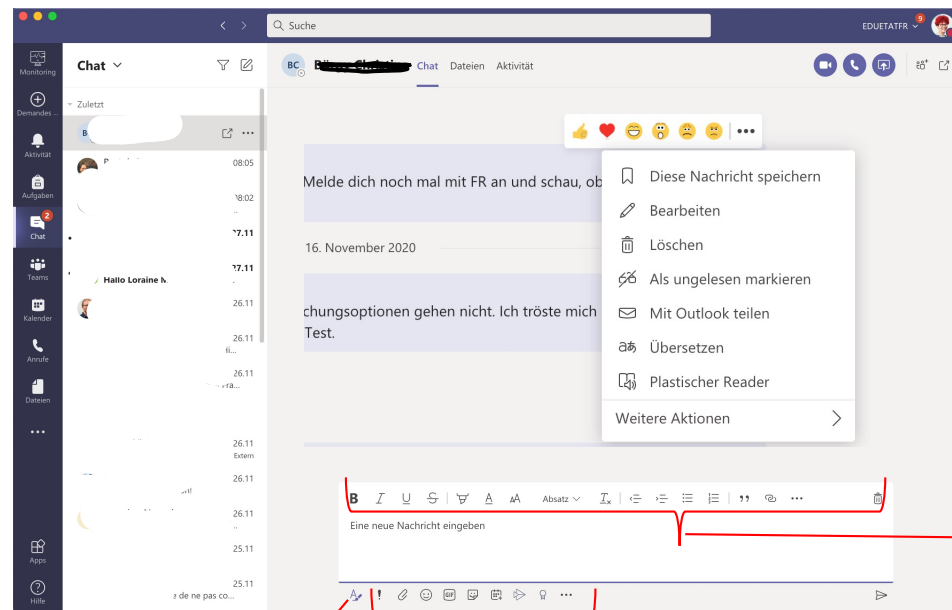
Suche

EDUETATFR 9

Monitoring
Demandes ...
Aktivität
Aufgaben
2
Chat
Teams
Kalender
Anrufe
Dateien
...
Apps
Hilfe

Chat

Zuletzt

08:05
08:02
27.11
27.11
Hallo Loraine N
26.11
26.11
26.11
...ra...
26.11
Extern
26.11
26.11
25.11
25.11
e de ne pas co...

BC
Chat Dateien Aktivität

•••

Melde dich noch mal mit FR an und schau, ob

16. November 2020

chungsoptionen gehen nicht. Ich tröste mich Test.

Diese Nachricht speichern
Bearbeiten
Löschen
Als ungelesen markieren
Mit Outlook teilen
Übersetzen
Plastischer Reader
Weitere Aktionen

B I U S A Absatz ...

Eine neue Nachricht eingeben

...